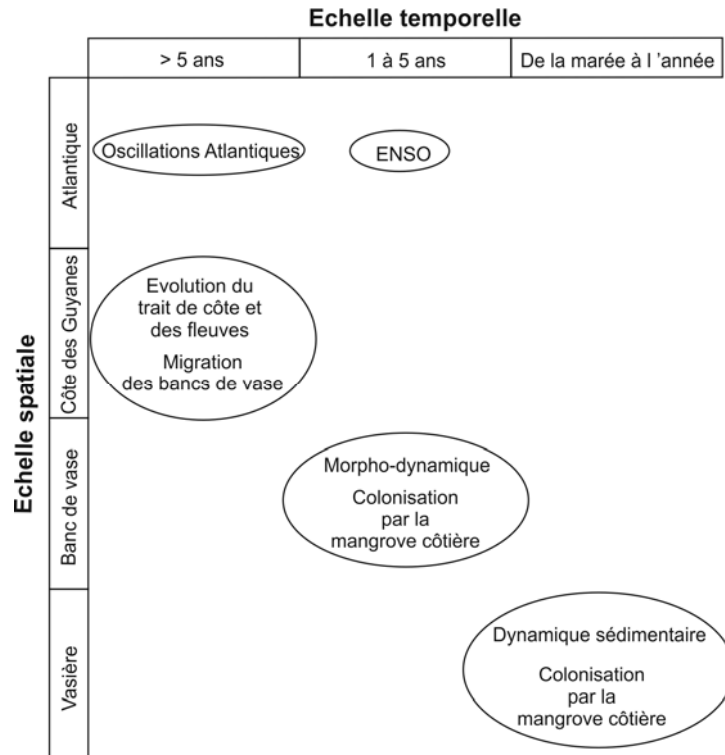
Echelle temporelle

> 5 ans

1 à 5 ans

De la marée à l 'année

Echelle spatiale

Atlantique

Côte des Guyanes

Banc de vase

Vasière

Oscillations Atlantiques

ENSO

Evolution du trait de côte et des fleuves

Migration des bancs de vase

Morpho-dynamique

Colonisation par la mangrove côtière

Dynamique sédimentaire

Colonisation par la mangrove côtière